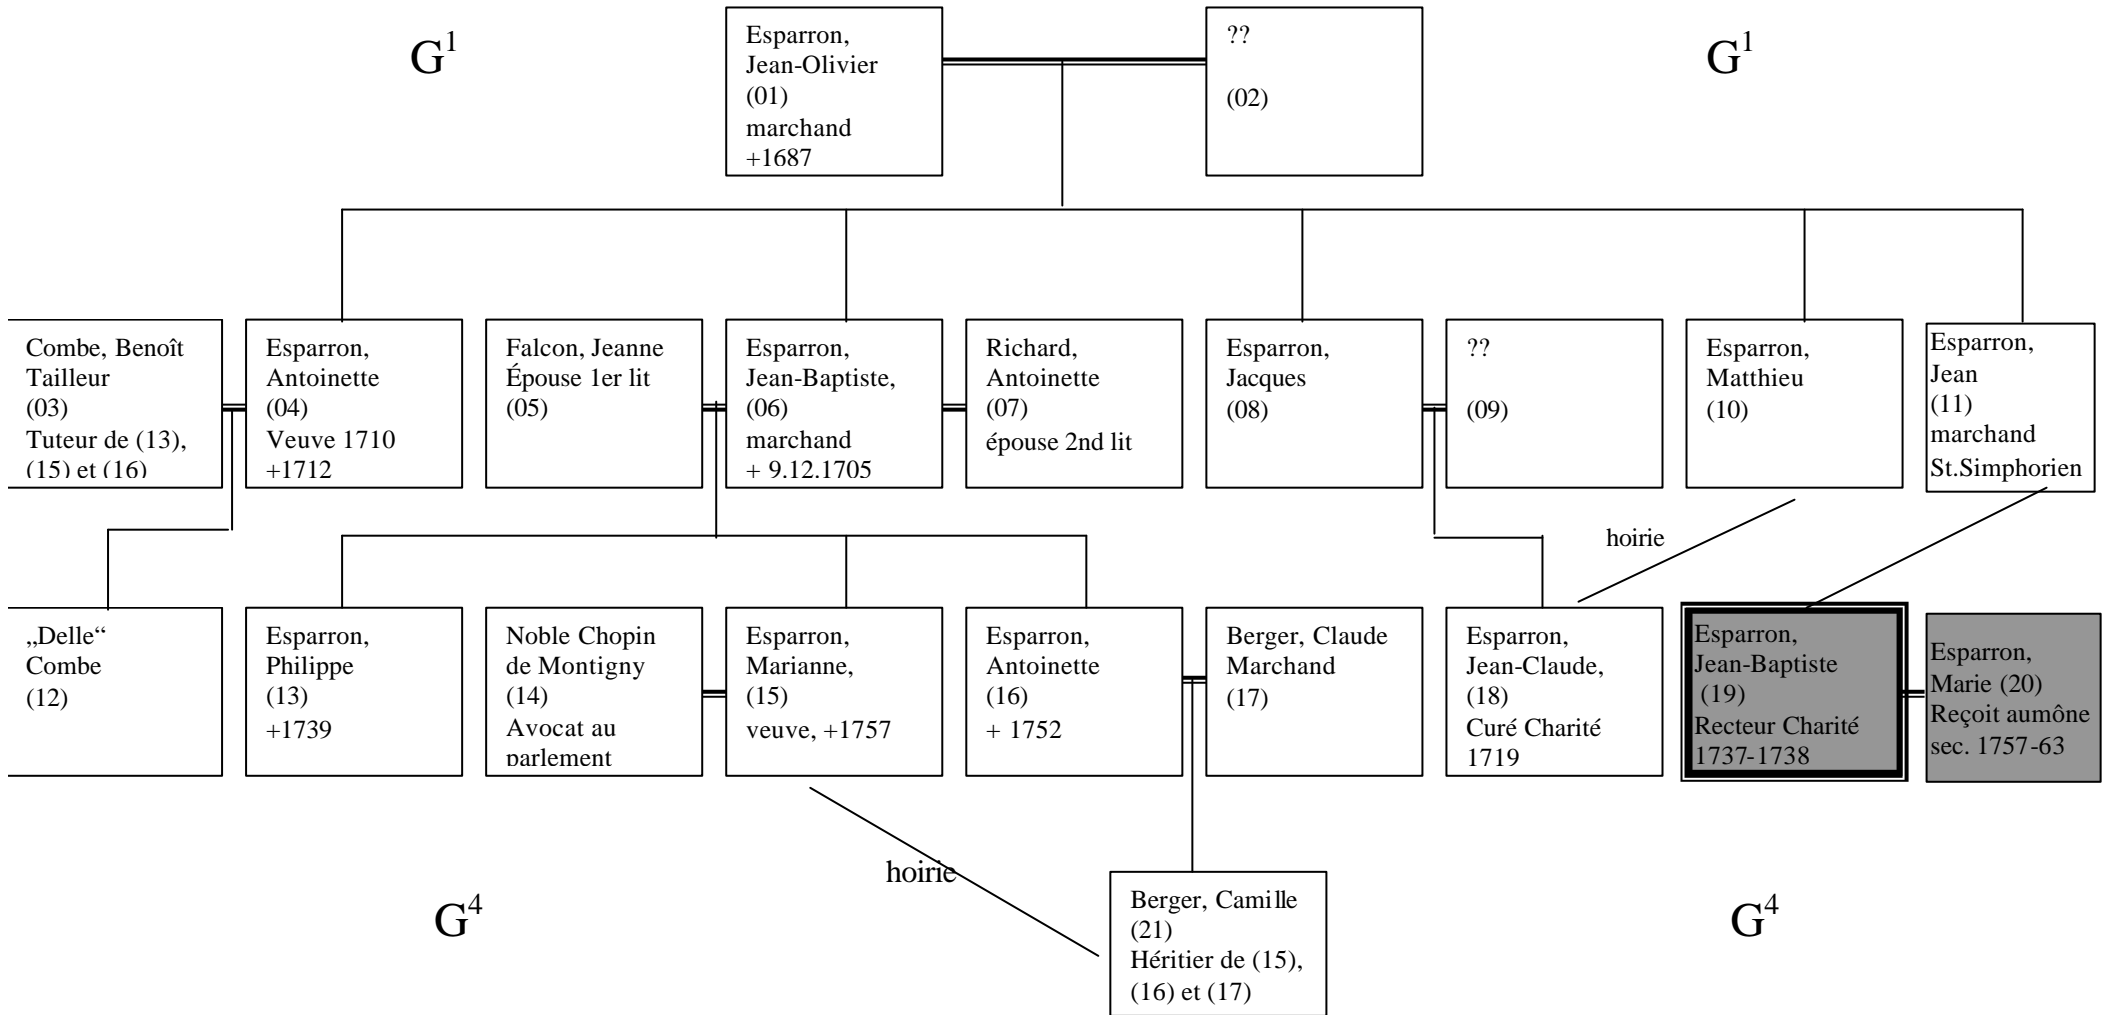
$G^1$

Esparron, Jean-Olivier (01) marchand +1687

?? (02)

$G^1$

Combe, Benoît Tailleur (03) Tuteur de (13), (15) et (16)

Esparron, Antoinette (04) Veuve 1710 +1712

Falcon, Jeanne Épouse 1er lit (05)

Esparron, Jean-Baptiste, (06) marchand + 9.12.1705

Richard, Antoinette (07) épouse 2nd lit

Esparron, Jacques (08)

?? (09)

Esparron, Matthieu (10)

Esparron, Jean (11) marchand St.Simphorien

hoirie

„Delle“ Combe (12)

Esparron, Philippe (13) +1739

Noble Chopin de Montigny (14) Avocat au parlement

Esparron, Marianne, (15) veuve, +1757

Esparron, Antoinette (16) + 1752

Berger, Claude Marchand (17)

Esparron, Jean-Claude, (18) Curé Charité 1719

Esparron, Jean-Baptiste (19) Recteur Charité 1737-1738

Esparron, Marie (20) Reçoit aumône sec. 1757-63

hoirie

$G^4$

Berger, Camille (21) Héritier de (15), (16) et (17)

$G^4$